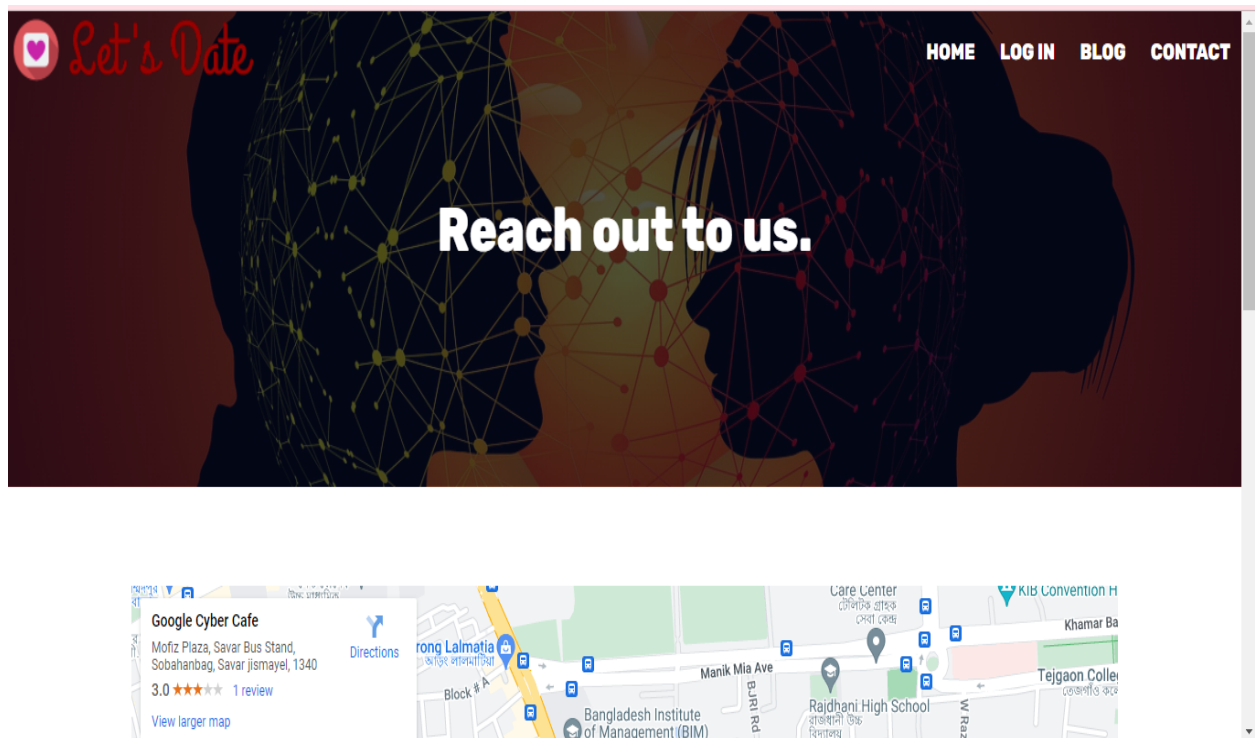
Let's Date

HOME LOG IN BLOG CONTACT

Reach out to us.

Google Cyber Cafe
Mofiz Plaza, Savar Bus Stand, Sobahanbag, Savar jismayel, 1340
3.0 ★★★★★ 1 review
View larger map

Directions

Care Center
টেলিটক গ্রাহক সেবা কেন্দ্র
KIB Convention H
Khamar Ba
rong Lalmatia
আড়ং লালমাটিয়া
Manik Mia Ave
Block # A
BJRI Rd
Rajdhani High School
রাজধানী উচ্চ বিদ্যালয়
Tejgaon Colle
তেজগাঁও কলে
Bangladesh Institute of Management (BIM)
W Raz